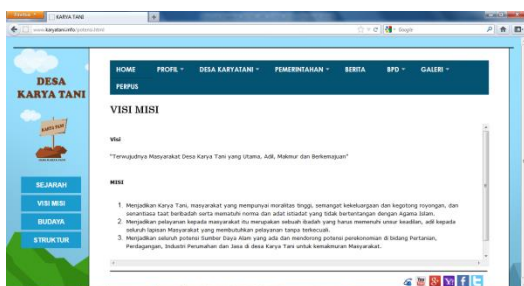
Firefox
KARYA TANI
www.karyatani.info/potensi.html
Google

DESA KARYA TANI

KARYA TANI

SEJARAH
VISI MISI
BUDAYA
STRUKTUR

HOME
PROFIL
DESA KARYATANI
PEMERINTAHAN
BERITA
BPD
GALERI
PERPUS

VISI MISI

Visi

"Terwujudnya Masyarakat Desa Karya Tani yang Utama, Adil, Makmur dan Berkemajuan"

MISI

1. Menjadikan Karya Tani, masyarakat yang mempunyai moralitas tinggi, semangat kekeluargaan dan kegotong royongan, dan senantiasa taat berbadah serta mematuhi norma dan adat istiadat yang tidak bertentangan dengan Agama Islam.
2. Menjadikan pelayanan kepada masyarakat itu merupakan sebuah ibadah yang harus memenuhi unsur keadilan, adil kepada seluruh lapisan Masyarakat yang membutuhkan pelayanan tanpa terkecuali.
3. Menjadikan seluruh potensi Sumber Daya Alam yang ada dan mendorong potensi perekonomian di bidang Pertanian, Perdagangan, Industri Perumahan dan Jasa di desa Karya Tani untuk kemakmuran Masyarakat.